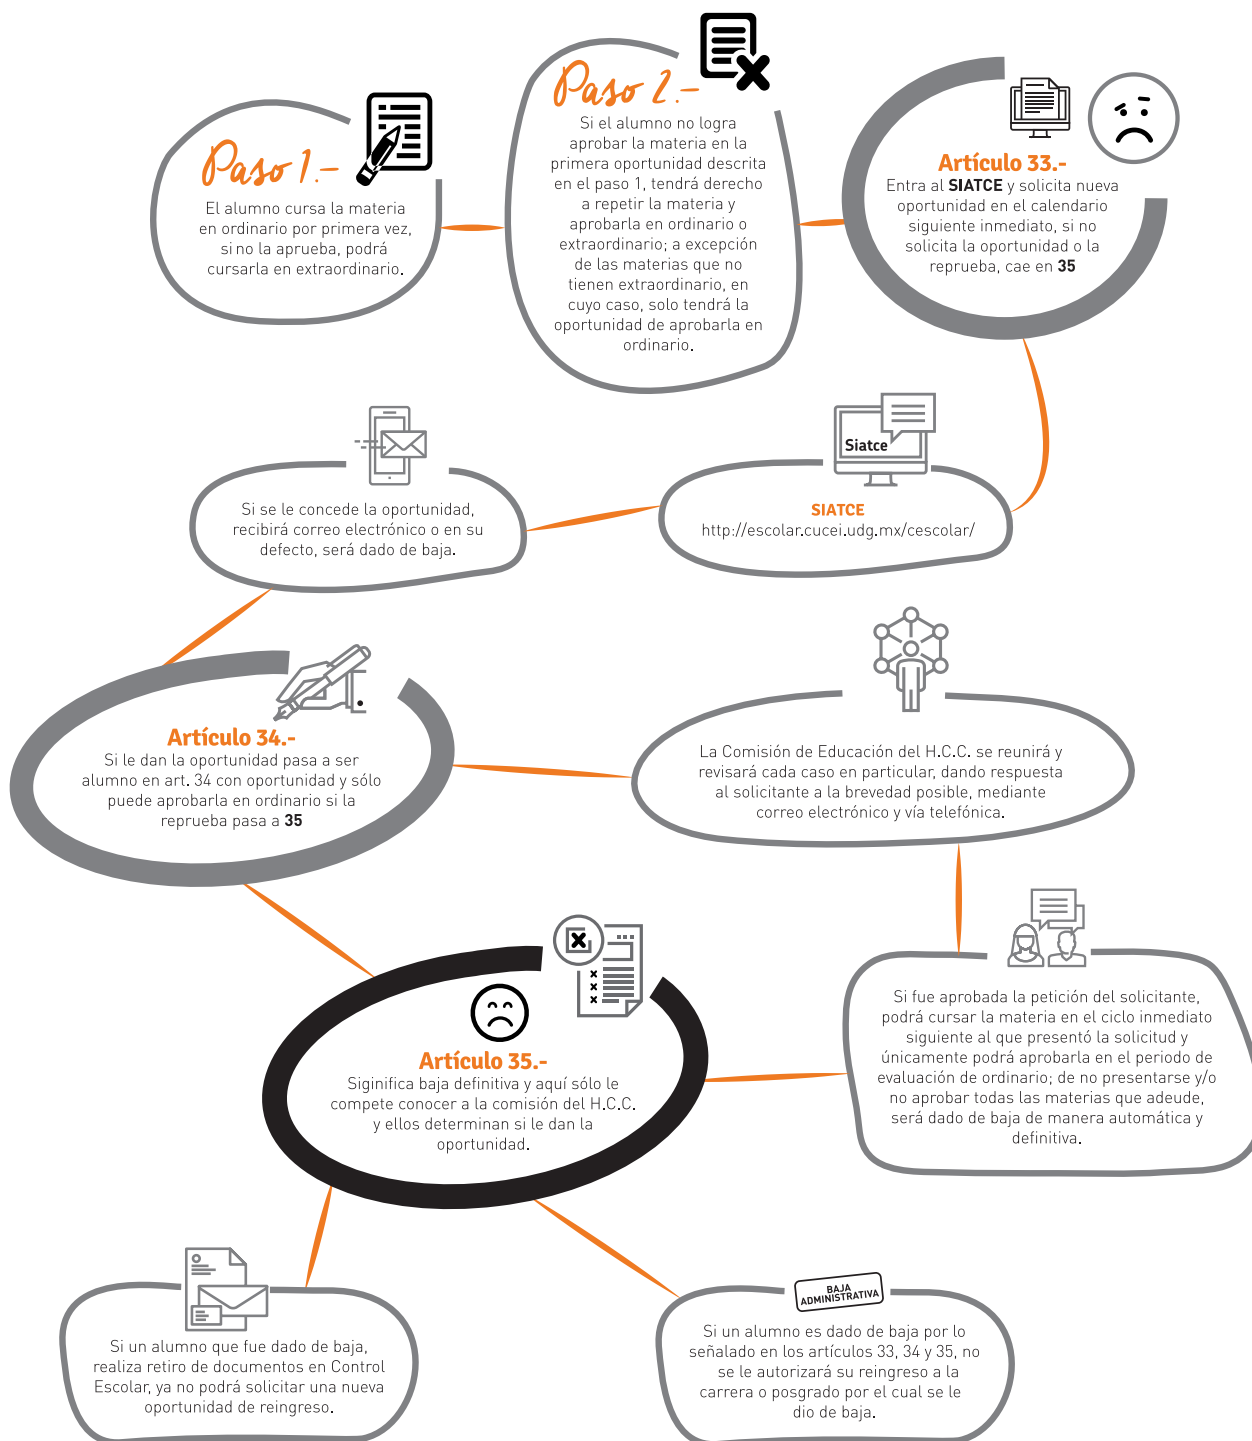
Paso 1.-
El alumno cursa la materia en ordinario por primera vez, si no la aprueba, podrá cursarla en extraordinario.

Paso 2.-
Si el alumno no logra aprobar la materia en la primera oportunidad descrita en el paso 1, tendrá derecho a repetir la materia y aprobarla en ordinario o extraordinario; a excepción de las materias que no tienen extraordinario, en cuyo caso, solo tendrá la oportunidad de aprobarla en ordinario.

Artículo 33.-
Entra al SIATCE y solicita nueva oportunidad en el calendario siguiente inmediato, si no solicita la oportunidad o la reprueba, cae en 35

Siatce
SIATCE
http://escolar.cucei.udg.mx/cescolar/

Si se le concede la oportunidad, recibirá correo electrónico o en su defecto, será dado de baja.

Artículo 34.-
Si le dan la oportunidad pasa a ser alumno en art. 34 con oportunidad y sólo puede aprobarla en ordinario si la reprueba pasa a 35

La Comisión de Educación del H.C.C. se reunirá y revisará cada caso en particular, dando respuesta al solicitante a la brevedad posible, mediante correo electrónico y vía telefónica.

Si fue aprobada la petición del solicitante, podrá cursar la materia en el ciclo inmediato siguiente al que presentó la solicitud y únicamente podrá aprobarla en el periodo de evaluación de ordinario; de no presentarse y/o no aprobar todas las materias que adeude, será dado de baja de manera automática y definitiva.

Artículo 35.-
Siginifica baja definitiva y aquí sólo le compete conocer a la comisión del H.C.C. y ellos determinan si le dan la oportunidad.

Si un alumno que fue dado de baja, realiza retiro de documentos en Control Escolar, ya no podrá solicitar una nueva oportunidad de reingreso.

BAJA ADMINISTRATIVA
Si un alumno es dado de baja por lo señalado en los artículos 33, 34 y 35, no se le autorizará su reingreso a la carrera o posgrado por el cual se le dio de baja.